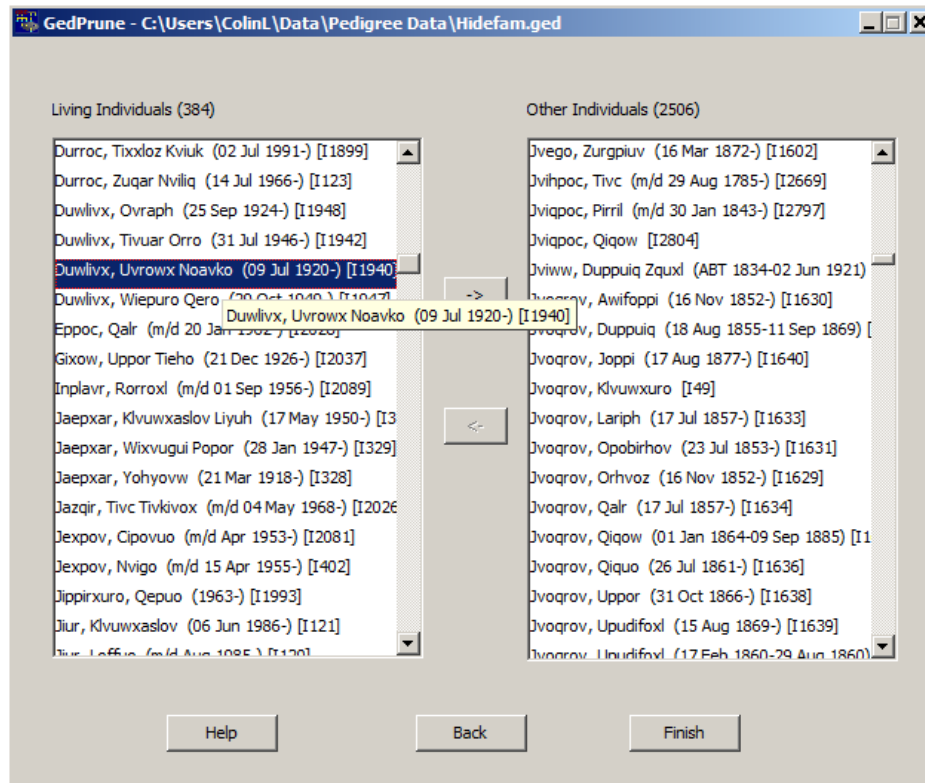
GedPrune - C:\Users\ColinL\Data\Pedigree Data\Hidefam.ged

Living Individuals (384)

Durroc, Tixxloz Kviuk (02 Jul 1991-) [I1899]
Durroc, Zuqar Nviliq (14 Jul 1966-) [I123]
Duwlivx, Ovraph (25 Sep 1924-) [I1948]
Duwlivx, Tivuar Orro (31 Jul 1946-) [I1942]
Duwlivx, Uvrowx Noavko (09 Jul 1920-) [I1940]
Duwlivx, Wiepuro Qero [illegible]
Eppoc, Qalr (m/d 20 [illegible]
Gixow, Uppor Tieho (21 Dec 1926-) [I2037]
Inplavr, Rorroxl (m/d 01 Sep 1956-) [I2089]
Jaepxar, Klvuwxaslov Liyuh (17 May 1950-) [I3
Jaepxar, Wixvugui Popor (28 Jan 1947-) [I329]
Jaepxar, Yohyovw (21 Mar 1918-) [I328]
Jazqir, Tivc Tivkivox (m/d 04 May 1968-) [I2026
Jexpov, Cipovuo (m/d Apr 1953-) [I2081]
Jexpov, Nvigo (m/d 15 Apr 1955-) [I402]
Jippirxuro, Qepuo (1963-) [I1993]
Jiur, Klvuwxaslov (06 Jun 1986-) [I121]
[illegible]

Duwlivx, Uvrowx Noavko (09 Jul 1920-) [I1940]

->

<-

Other Individuals (2506)

Jvego, Zurgpiuv (16 Mar 1872-) [I1602]
Jvihpoc, Tivc (m/d 29 Aug 1785-) [I2669]
Jviqpoc, Pirril (m/d 30 Jan 1843-) [I2797]
Jviqpoc, Qiqow [I2804]
Jviww, Duppuiq Zquxl (ABT 1834-02 Jun 1921)
Jvoqrov, Awifoppi (16 Nov 1852-) [I1630]
Jvoqrov, Duppuiq (18 Aug 1855-11 Sep 1869) [
Jvoqrov, Joppi (17 Aug 1877-) [I1640]
Jvoqrov, Klvuwxuro [I49]
Jvoqrov, Lariph (17 Jul 1857-) [I1633]
Jvoqrov, Opobirhov (23 Jul 1853-) [I1631]
Jvoqrov, Orhvoz (16 Nov 1852-) [I1629]
Jvoqrov, Qalr (17 Jul 1857-) [I1634]
Jvoqrov, Qiqow (01 Jan 1864-09 Sep 1885) [I1
Jvoqrov, Qiquo (26 Jul 1861-) [I1636]
Jvoqrov, Uppor (31 Oct 1866-) [I1638]
Jvoqrov, Upudifoxl (15 Aug 1869-) [I1639]
Jvoqrov, Upudifoxl (17 Feb 1860-29 Aug 1860)

Help

Back

Finish